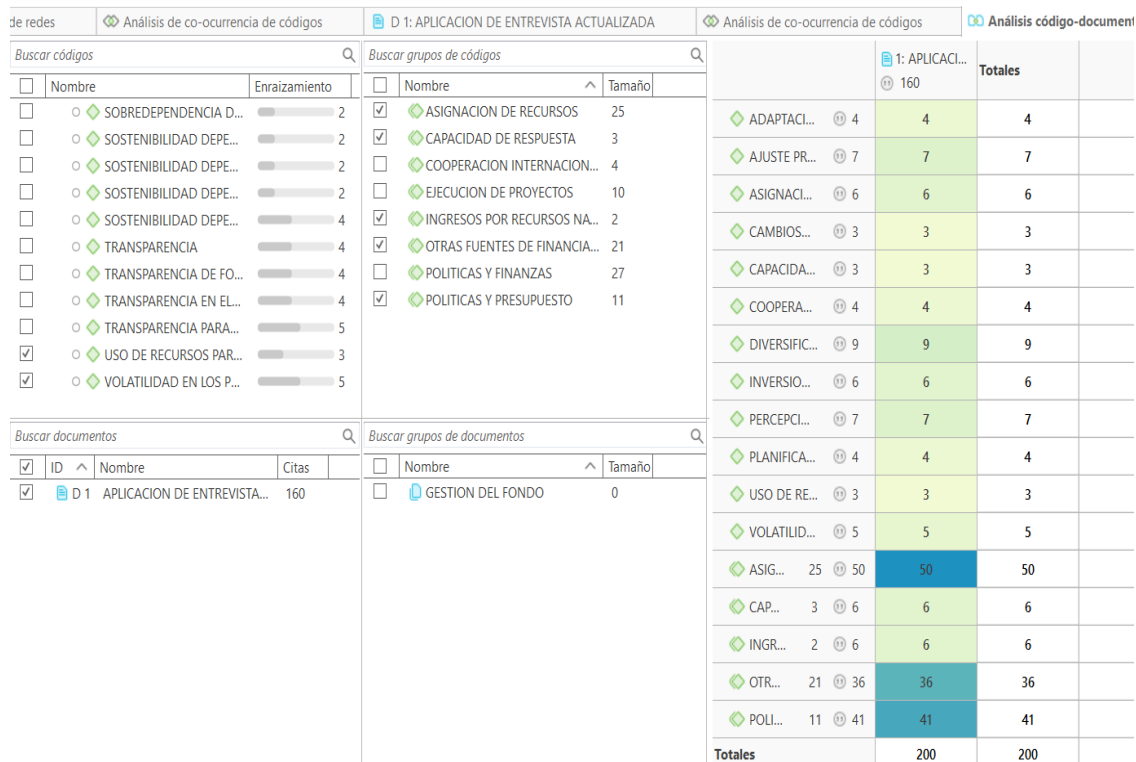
de redes | Análisis de co-ocurrencia de códigos | D 1: APLICACION DE ENTREVISTA ACTUALIZADA | Análisis de co-ocurrencia de códigos | Análisis código-document

Buscar códigos

| | Nombre | Enraizamiento |
|---|---|---|
| ☐ | SOBREDEPENDENCIA D... | 2 |
| ☐ | SOSTENIBILIDAD DEPE... | 2 |
| ☐ | SOSTENIBILIDAD DEPE... | 2 |
| ☐ | SOSTENIBILIDAD DEPE... | 2 |
| ☐ | SOSTENIBILIDAD DEPE... | 4 |
| ☐ | TRANSPARENCIA | 4 |
| ☐ | TRANSPARENCIA DE FO... | 4 |
| ☐ | TRANSPARENCIA EN EL... | 4 |
| ☐ | TRANSPARENCIA PARA... | 5 |
| ☑ | USO DE RECURSOS PAR... | 3 |
| ☑ | VOLATILIDAD EN LOS P... | 5 |

Buscar grupos de códigos

| | Nombre | Tamaño |
|---|---|---|
| ☑ | ASIGNACION DE RECURSOS | 25 |
| ☑ | CAPACIDAD DE RESPUESTA | 3 |
| ☐ | COOPERACION INTERNACION... | 4 |
| ☐ | EJECUCION DE PROYECTOS | 10 |
| ☑ | INGRESOS POR RECURSOS NA... | 2 |
| ☑ | OTRAS FUENTES DE FINANCIA... | 21 |
| ☐ | POLITICAS Y FINANZAS | 27 |
| ☑ | POLITICAS Y PRESUPUESTO | 11 |

Buscar documentos

| | ID | Nombre | Citas |
|---|---|---|---|
| ☑ | D 1 | APLICACION DE ENTREVISTA... | 160 |

Buscar grupos de documentos

| | Nombre | Tamaño |
|---|---|---|
| ☐ | GESTION DEL FONDO | 0 |

| | 1: APLICACI... 160 | Totales |
|---|---|---|
| ADAPTACI... 4 | 4 | 4 |
| AJUSTE PR... 7 | 7 | 7 |
| ASIGNACI... 6 | 6 | 6 |
| CAMBIOS... 3 | 3 | 3 |
| CAPACIDA... 3 | 3 | 3 |
| COOPERA... 4 | 4 | 4 |
| DIVERSIFIC... 9 | 9 | 9 |
| INVERSIO... 6 | 6 | 6 |
| PERCEPCI... 7 | 7 | 7 |
| PLANIFICA... 4 | 4 | 4 |
| USO DE RE... 3 | 3 | 3 |
| VOLATILID... 5 | 5 | 5 |
| ASIG... 25 50 | 50 | 50 |
| CAP... 3 6 | 6 | 6 |
| INGR... 2 6 | 6 | 6 |
| OTR... 21 36 | 36 | 36 |
| POLI... 11 41 | 41 | 41 |
| Totales | 200 | 200 |